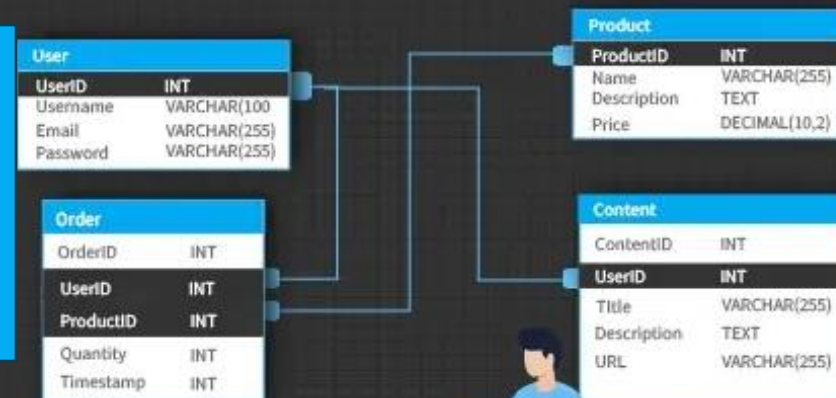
User

| UserID | INT |
|---|---|
| Username | VARCHAR(100 |
| Email | VARCHAR(255) |
| Password | VARCHAR(255) |

Product

| ProductID | INT |
|---|---|
| Name | VARCHAR(255) |
| Description | TEXT |
| Price | DECIMAL(10,2) |

Order

| OrderID | INT |
|---|---|
| UserID | INT |
| ProductID | INT |
| Quantity | INT |
| Timestamp | INT |

Content

| ContentID | INT |
|---|---|
| UserID | INT |
| Title | VARCHAR(255) |
| Description | TEXT |
| URL | VARCHAR(255) |